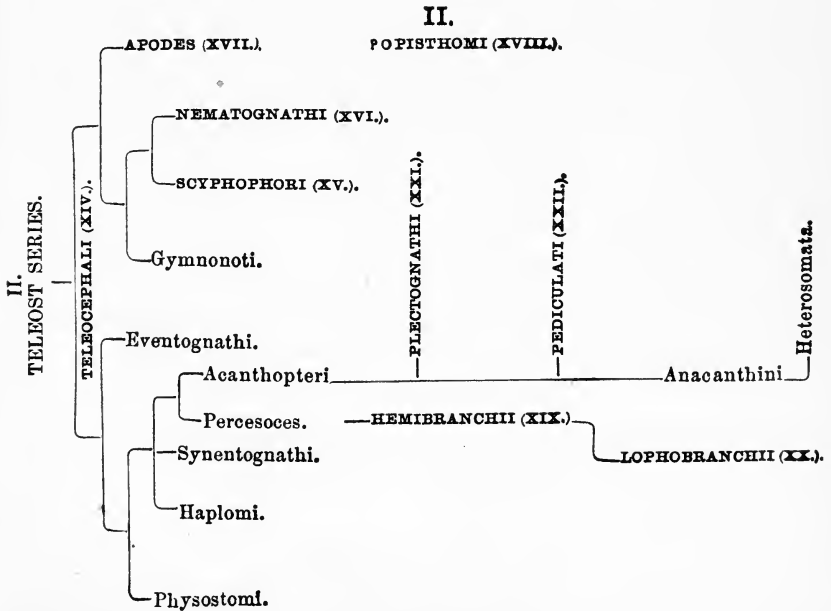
II.

II. TELEOST SERIES.

TELEOCEPHALI (XIV.).

APODES (XVII.).

OPISTHOMI (XVIII.).

NEMATOGNATHI (XVI.).

SCYPHOPHORI (XV.).

Gymnonoti.

PLECTOGNATHI (XXI.).

PEDICULATI (XXII.).

Heterosomata.

Eventognathi.

Acanthopteri

Anacanthini

Percesoces.

HEMIBRANCHII (XIX.)

LOPHOBRANCHII (XX.).

Synentognathi.

Haplomi.

Physostomi.